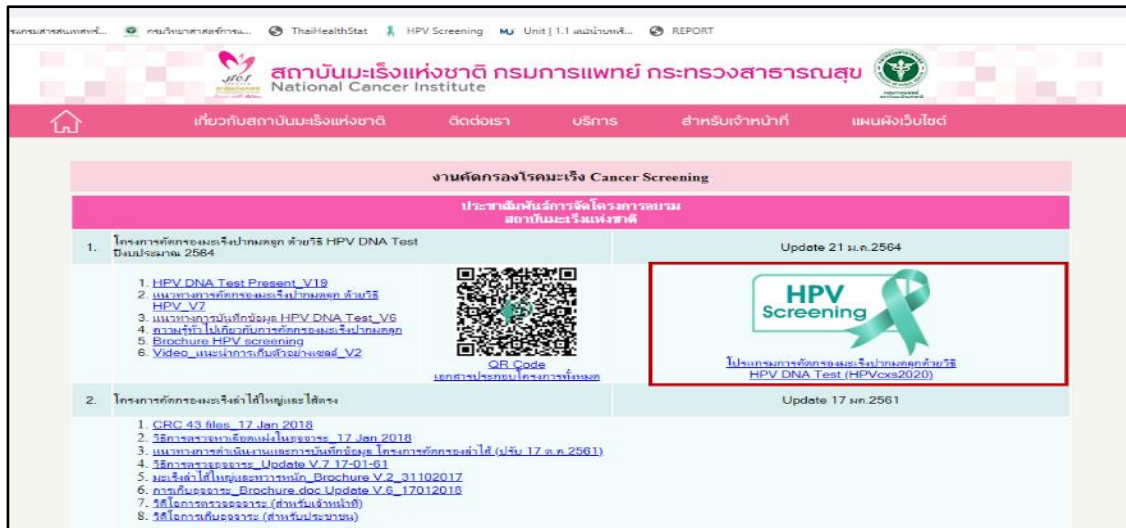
รมกรมสารสนเทศฯ... กรมวิทยาศาสตร์การแ... ThaiHealthStat HPV Screening Unit | 1.1 แนะนำบทเรี... REPORT

สถาบันมะเร็งแห่งชาติ กรมการแพทย์ กระทรวงสาธารณสุข
National Cancer Institute

เกี่ยวกับสถาบันมะเร็งแห่งชาติ ติดต่อเรา บริการ สำหรับเจ้าหน้าที่ แผนผังเว็บไซต์

งานคัดกรองโรคมะเร็ง Cancer Screening

ประชาสัมพันธ์การจัดโครงการอบรม สถาบันมะเร็งแห่งชาติ

| | | |
|---|---|---|
| 1. | โครงการคัดกรองมะเร็งปากมดลูก ด้วยวิธี HPV DNA Test ปีงบประมาณ 2564 | Update 21 ม.ค.2564 |
| | 1. HPV DNA Test Present_V19<br>2. แนวทางการคัดกรองมะเร็งปากมดลูก ด้วยวิธี HPV_V7<br>3. แนวทางการบันทึกข้อมูล HPV DNA Test_V6<br>4. ความรู้ทั่วไปเกี่ยวกับการคัดกรองมะเร็งปากมดลูก<br>5. Brochure HPV screening<br>6. Video_แนะนำการเก็บตัวอย่างเซลล์_V2<br>QR Code<br>เอกสารประกอบโครงการทั้งหมด | HPV Screening<br>โปรแกรมการคัดกรองมะเร็งปากมดลูกด้วยวิธี HPV DNA Test (HPVcxs2020) |
| 2. | โครงการคัดกรองมะเร็งลำไส้ใหญ่และไส้ตรง | Update 17 มค.2561 |
| | 1. CRC 43 files_17 Jan 2018<br>2. วิธีการตรวจหาเลือดแฝงในอุจจาระ_17 Jan 2018<br>3. แนวทางการดำเนินงานและการบันทึกข้อมูล โครงการคัดกรองลำไส้ (ปรับ 17 ม.ค.2561)<br>4. วิธีการตรวจอุจจาระ_Update V.7 17-01-61<br>5. มะเร็งลำไส้ใหญ่และทวารหนัก_Brochure V.2_31102017<br>6. การเก็บอุจจาระ_Brochure.doc Update V.6_17012018<br>7. วิดีโอการตรวจอุจจาระ (สำหรับเจ้าหน้าที่)<br>8. วิดีโอการเก็บอุจจาระ (สำหรับประชาชน) | |